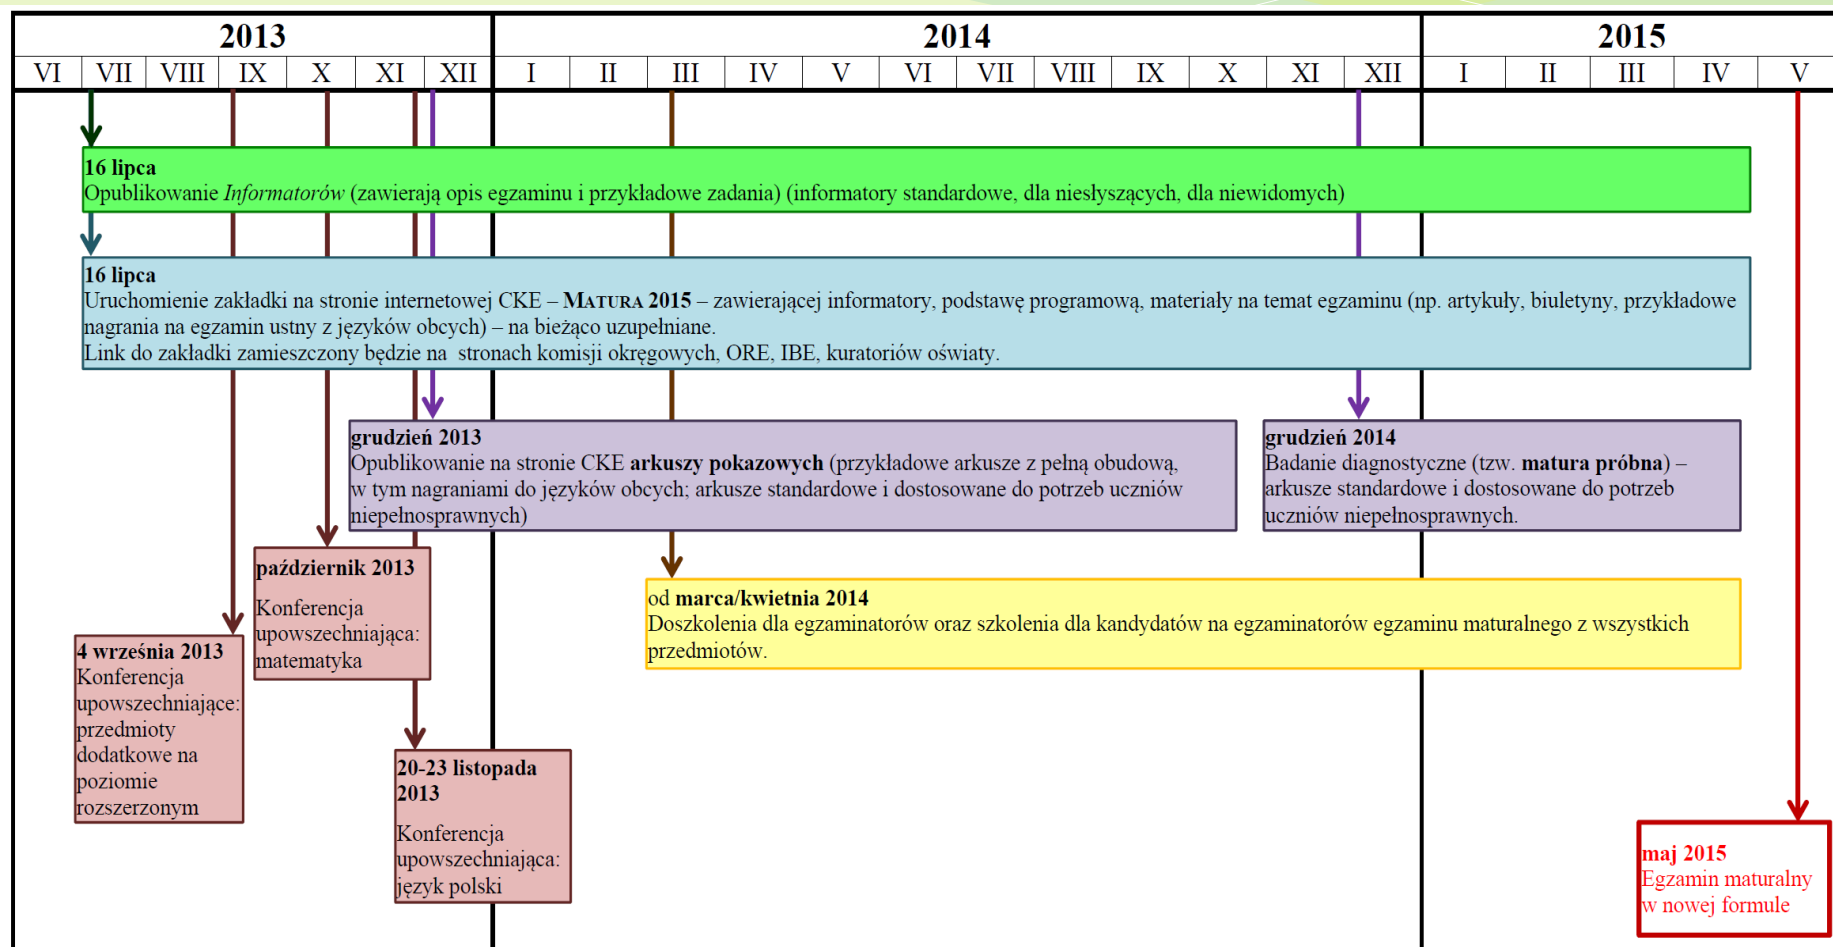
| 2013 | | | | | | | 2014 | | | | | | | | | | | | 2015 | | | | |
|---|---|---|---|---|---|---|---|---|---|---|---|---|---|---|---|---|---|---|---|---|---|---|---|
| VI | VII | VIII | IX | X | XI | XII | I | II | III | IV | V | VI | VII | VIII | IX | X | XI | XII | I | II | III | IV | V |

16 lipca
Opublikowanie *Informatorów* (zawierają opis egzaminu i przykładowe zadania) (informatory standardowe, dla niesłyszących, dla niewidomych)

16 lipca
Uruchomienie zakładki na stronie internetowej CKE – MATURA 2015 – zawierającej informatory, podstawę programową, materiały na temat egzaminu (np. artykuły, biuletyny, przykładowe nagrania na egzamin ustny z języków obcych) – na bieżąco uzupełniane.
Link do zakładki zamieszczony będzie na stronach komisji okręgowych, ORE, IBE, kuratoriów oświaty.

grudzień 2013
Opublikowanie na stronie CKE **arkuszy pokazowych** (przykładowe arkusze z pełną obudową, w tym nagraniami do języków obcych; arkusze standardowe i dostosowane do potrzeb uczniów niepełnosprawnych)

grudzień 2014
Badanie diagnostyczne (tzw. **matura próbna**) – arkusze standardowe i dostosowane do potrzeb uczniów niepełnosprawnych.

październik 2013
Konferencja upowszechniająca: matematyka

od **marca/kwietnia 2014**
Doszkolenia dla egzaminatorów oraz szkolenia dla kandydatów na egzaminatorów egzaminu maturalnego z wszystkich przedmiotów.

4 września 2013
Konferencja upowszechniające: przedmioty dodatkowe na poziomie rozszerzonym

20-23 listopada 2013
Konferencja upowszechniająca: język polski

maj 2015
Egzamin maturalny w nowej formule